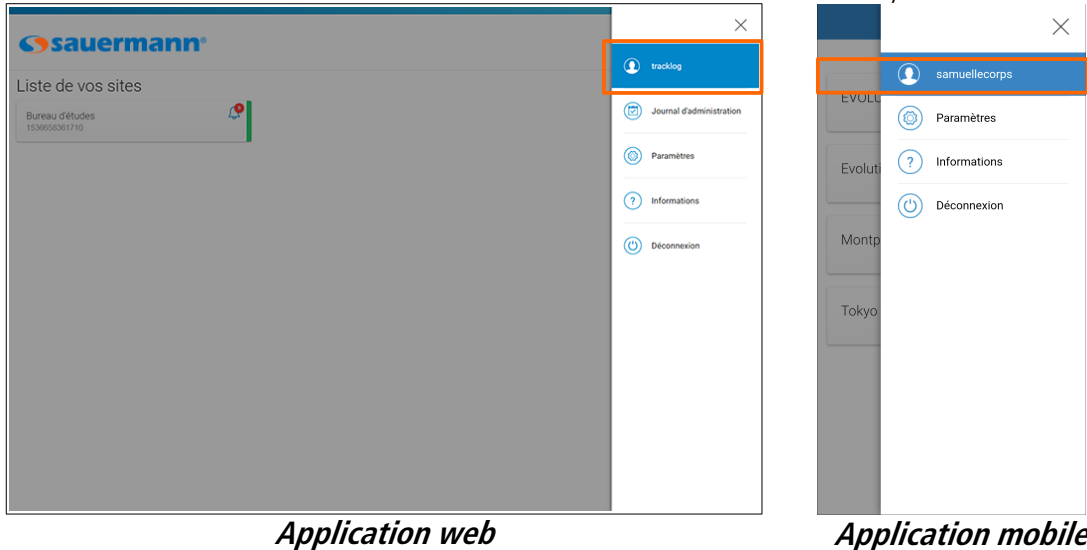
sauermann

Liste de vos sites

Bureau d'études
1536658361710

tracklog

Journal d'administration

Paramètres

Informations

Déconnexion

Application web

EVOLU

Evoluti

Montp

Tokyo

samuellecorps

Paramètres

Informations

Déconnexion

Application mobile